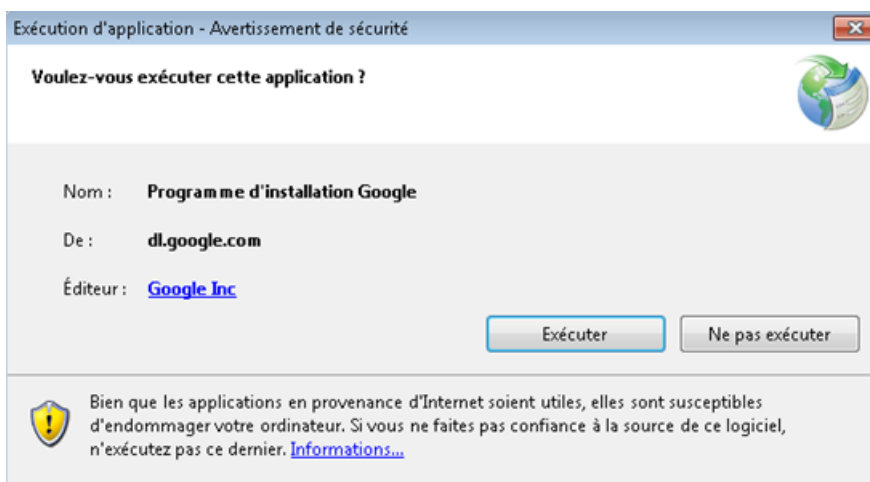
Exécution d'application - Avertissement de sécurité

Voulez-vous exécuter cette application ?

Nom : Programme d'installation Google

De : dl.google.com

Éditeur : Google Inc

Exécuter

Ne pas exécuter

Bien que les applications en provenance d'Internet soient utiles, elles sont susceptibles d'endommager votre ordinateur. Si vous ne faites pas confiance à la source de ce logiciel, n'exécutez pas ce dernier. Informations...